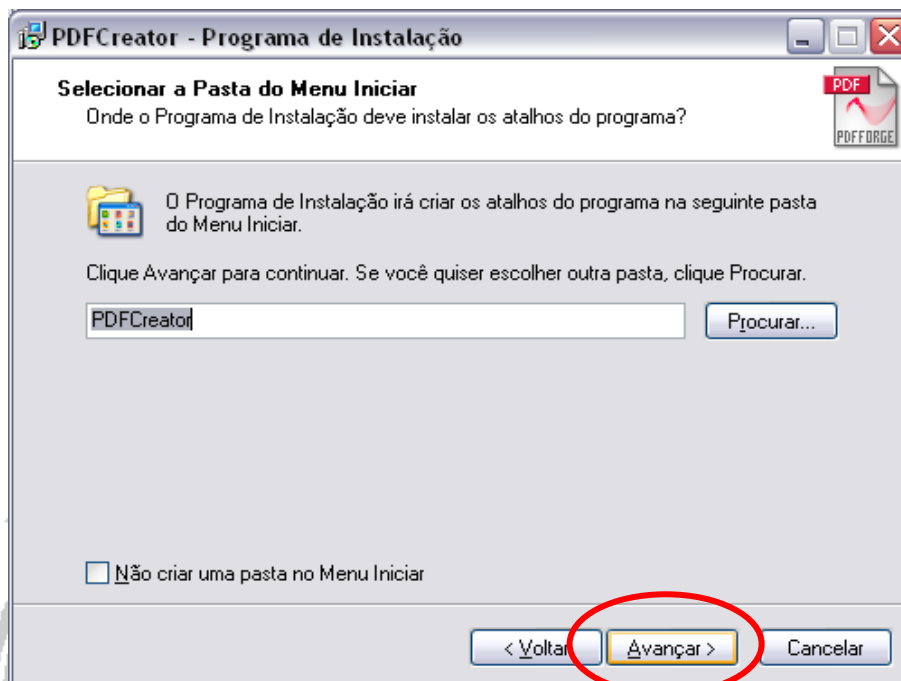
PDFCreator - Programa de Instalação

Selecionar a Pasta do Menu Iniciar
Onde o Programa de Instalação deve instalar os atalhos do programa?

PDF
PDFFORGE

O Programa de Instalação irá criar os atalhos do programa na seguinte pasta do Menu Iniciar.

Clique Avançar para continuar. Se você quiser escolher outra pasta, clique Procurar.

PDFCreator

Procurar...

Não criar uma pasta no Menu Iniciar

< Voltar

Avançar >

Cancelar